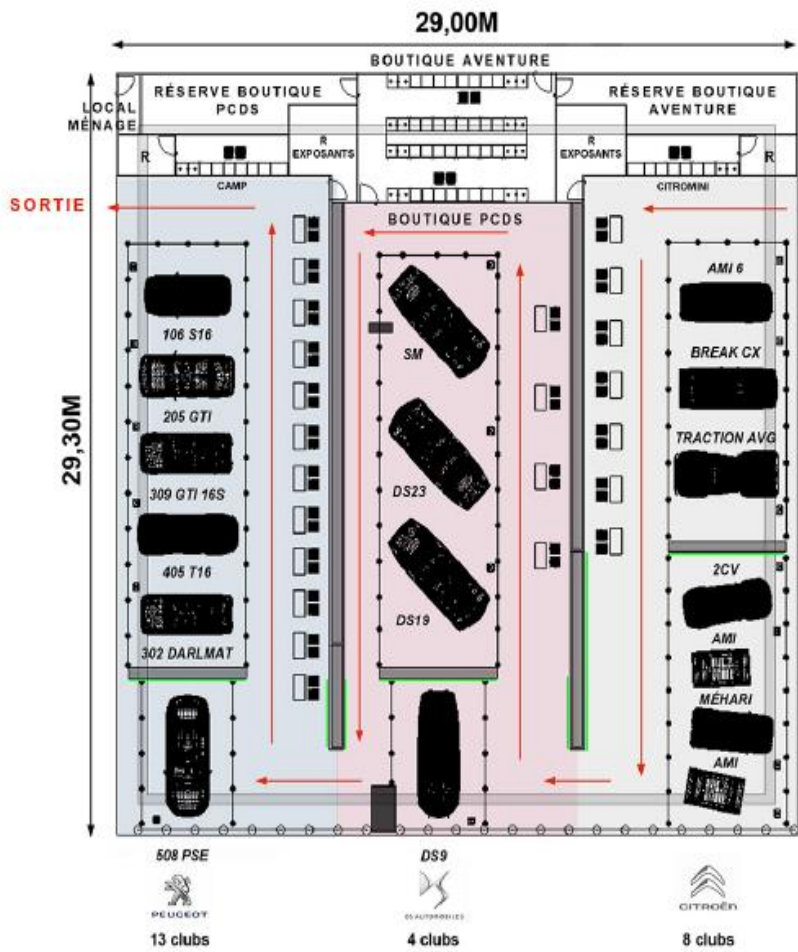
29,00M

BOUTIQUE AVENTURE

LOCAL MÉNAGE

RÉSERVE BOUTIQUE PCDS

RÉSERVE BOUTIQUE AVENTURE

R

R EXPOSANTS

R EXPOSANTS

R

CAMP

CITROMINI

SORTIE

BOUTIQUE PCDS

29,30M

106 S16

205 GTI

309 GTI 16S

405 T16

302 DARLMAT

SM

DS23

DS19

AMI 6

BREAK CX

TRACTION AVG

2CV

AMI

MÉHARI

AMI

508 PSE

DS9

PEUGEOT

DS AUTOMOBILES

CITROËN

13 clubs

4 clubs

8 clubs